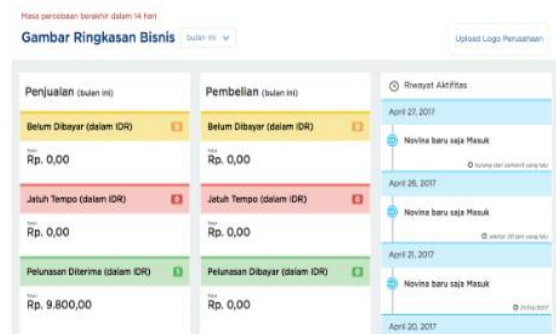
Masa percobaan berakhir dalam 14 hari

Gambar Ringkasan Bisnis bulan ini

Upload Logo Perusahaan

Penjualan (bulan ini)

Belum Dibayar (dalam IDR) 0

Total
Rp. 0,00

Jatuh Tempo (dalam IDR) 0

Total
Rp. 0,00

Pelunasan Diterima (dalam IDR) 1

Total
Rp. 9.800,00

Pembelian (bulan ini)

Belum Dibayar (dalam IDR) 0

Total
Rp. 0,00

Jatuh Tempo (dalam IDR) 0

Total
Rp. 0,00

Pelunasan Dibayar (dalam IDR) 0

Total
Rp. 0,00

Riwayat Aktifitas

April 27, 2017

Novina baru saja Masuk

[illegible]

April 26, 2017

Novina baru saja Masuk

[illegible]

April 21, 2017

Novina baru saja Masuk

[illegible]

April 20, 2017